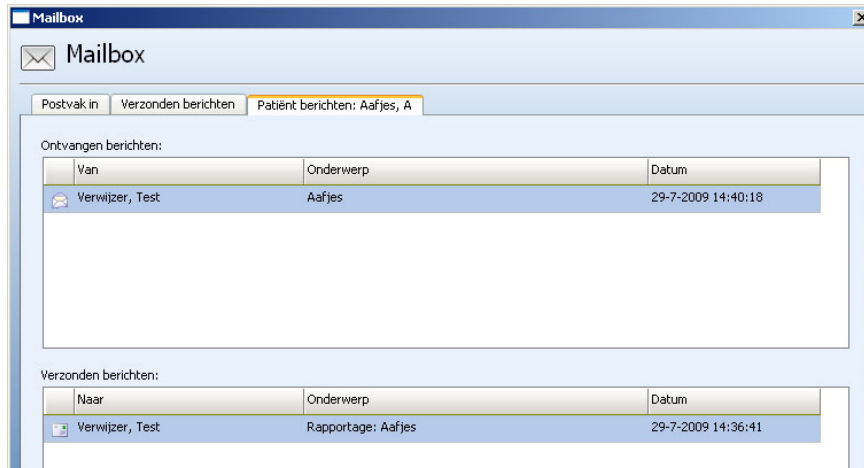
Mailbox

Mailbox

Postvak in | Verzonden berichten | Patiënt berichten: Aafjes, A

Ontvangen berichten:

| | Van | Onderwerp | Datum |
|---|---|---|---|
| | Verwijzer, Test | Aafjes | 29-7-2009 14:40:18 |

Verzonden berichten:

| | Naar | Onderwerp | Datum |
|---|---|---|---|
| | Verwijzer, Test | Rapportage: Aafjes | 29-7-2009 14:36:41 |